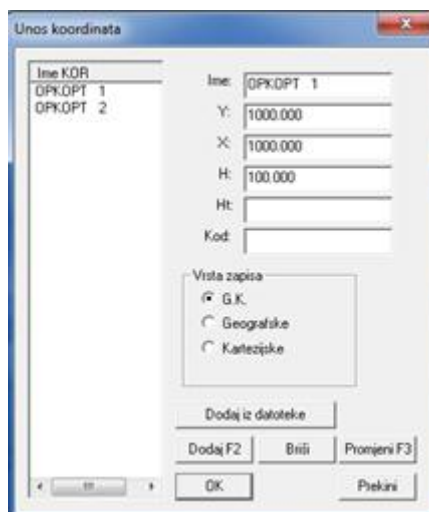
Unos koordinata

Ime KOR
OPKOPT 1
OPKOPT 2

Ime: OPKOPT 1
Y: 1000.000
X: 1000.000
H: 100.000
Ht:
Kod:

Vrsta zapisa
G.K.
Geografske
Kartezijske

Dodaj iz datoteke
Dodaj F2
Briši
Promjeni F3
OK
Prekini